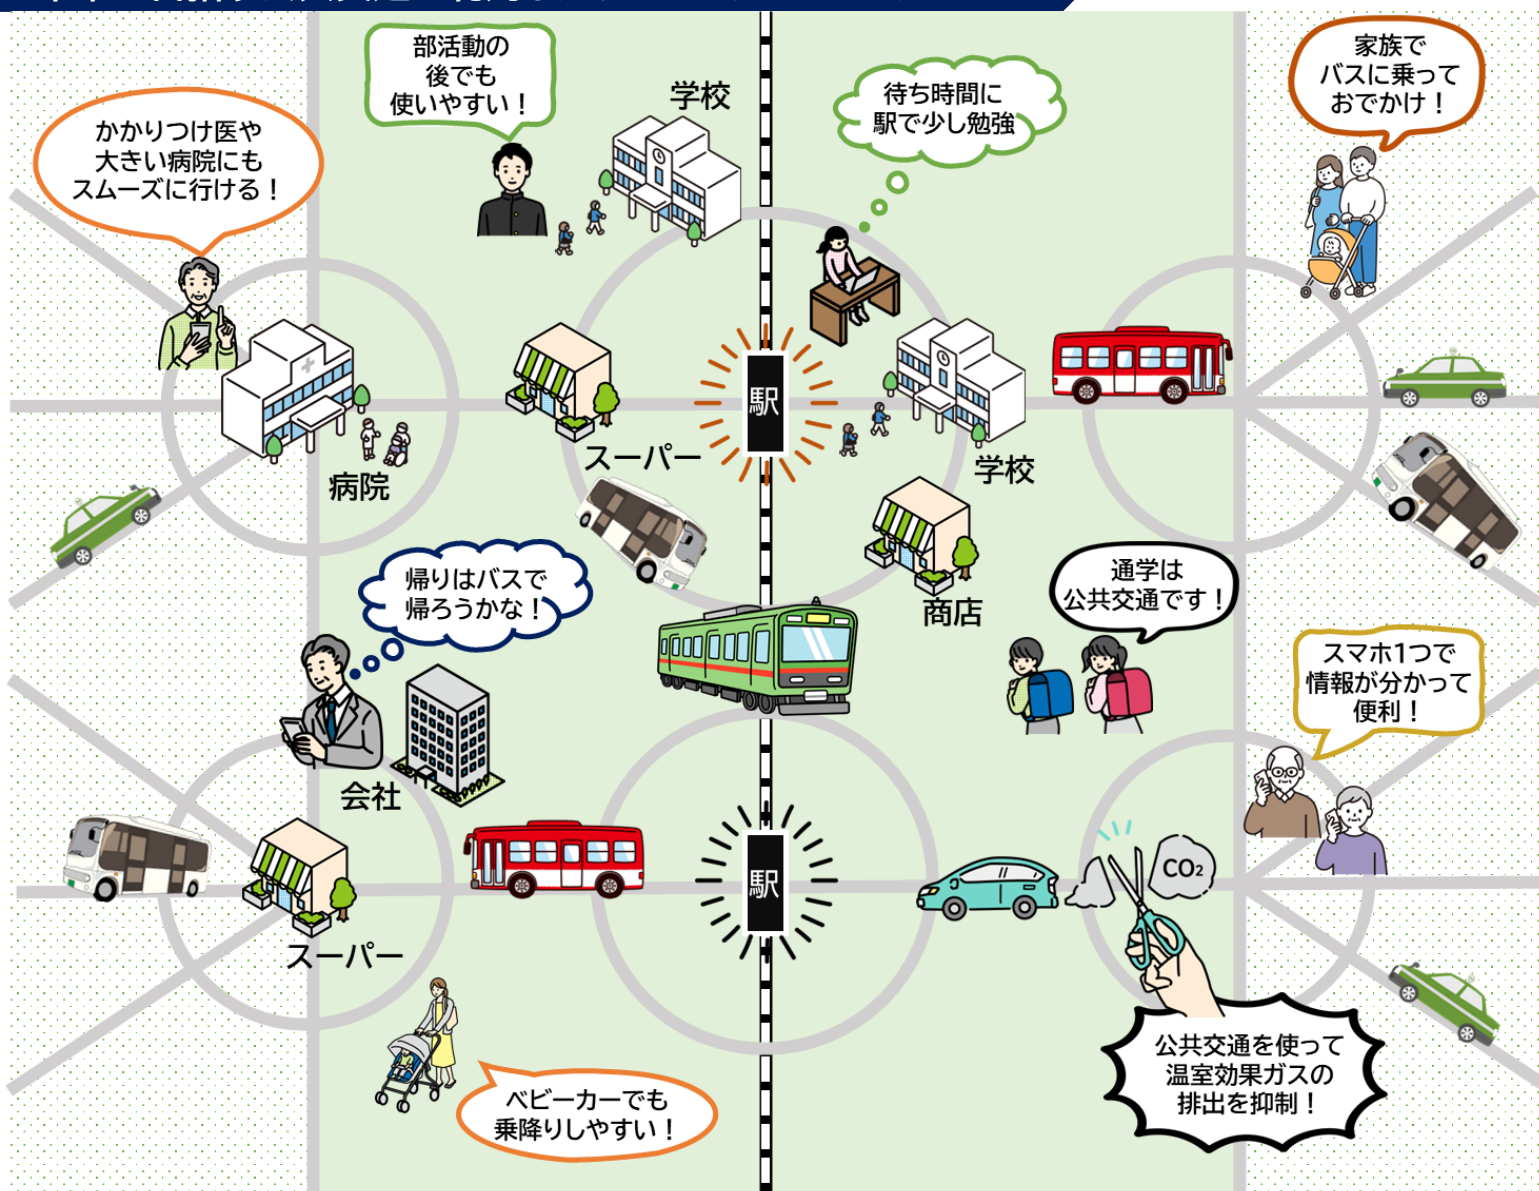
部活動の後でも使いやすい！

学校

待ち時間に駅で少し勉強

家族でバスに乗っておでかけ！

かかりつけ医や大きい病院にもスムーズに行ける！

駅

スーパー

学校

病院

商店

帰りはバスで帰ろうかな！

通学は公共交通です！

スマホ1つで情報が分かって便利！

会社

駅

$CO_2$

スーパー

ベビーカーでも乗降りしやすい！

公共交通を使って温室効果ガスの排出を抑制！